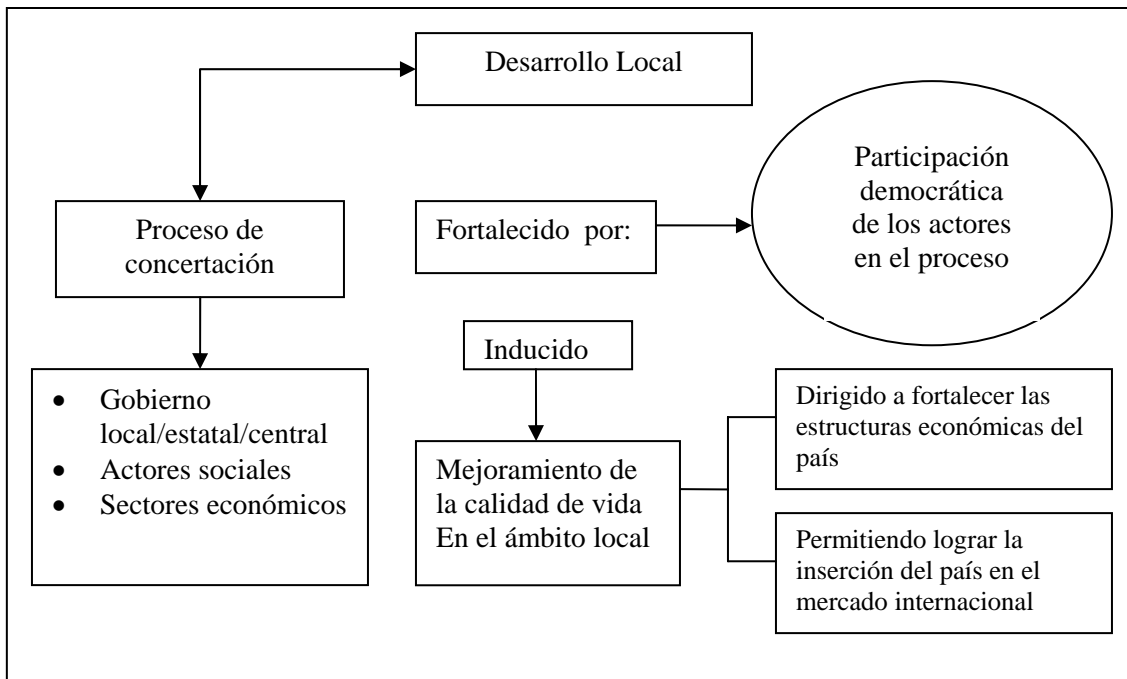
Desarrollo Local

Proceso de concertación

Fortalecido por:

Participación democrática de los actores en el proceso

Inducido

- Gobierno local/estatal/central
- Actores sociales
- Sectores económicos

Mejoramiento de la calidad de vida En el ámbito local

Dirigido a fortalecer las estructuras económicas del país

Permitiendo lograr la inserción del país en el mercado internacional